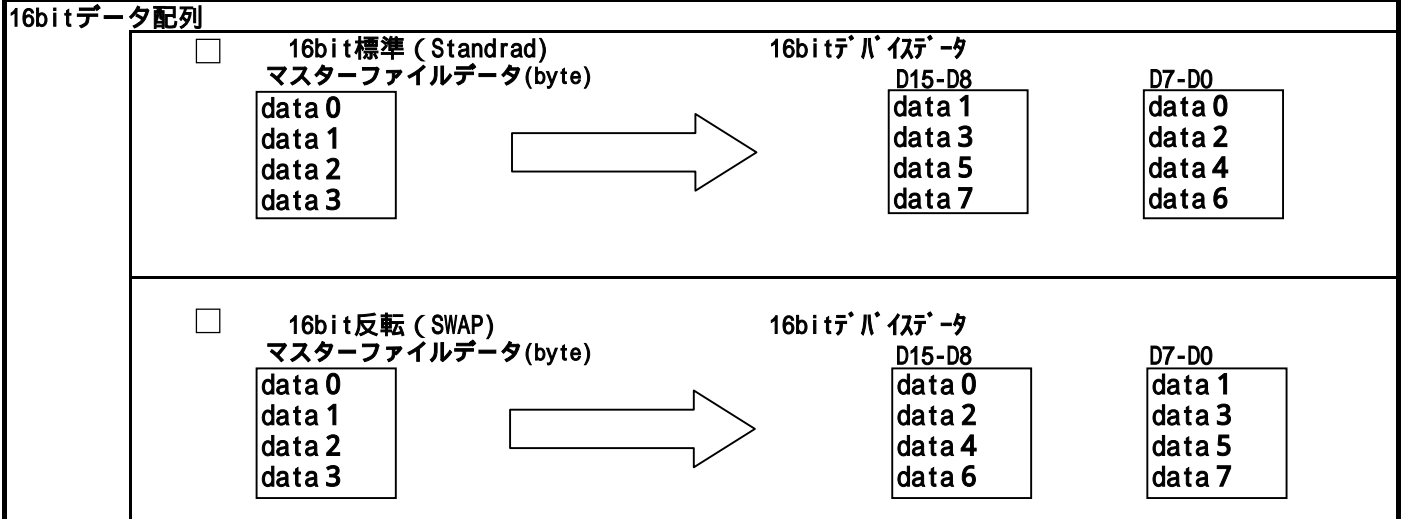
16bitデータ配列

☐ 16bit標準 ( Standrad)
マスターファイルデータ(byte)

data 0
data 1
data 2
data 3

16bitﾃﾞﾊﾞｲｽﾃﾞｰﾀ

D15-D8
data 1
data 3
data 5
data 7

D7-D0
data 0
data 2
data 4
data 6

☐ 16bit反転 ( SWAP)
マスターファイルデータ(byte)

data 0
data 1
data 2
data 3

16bitﾃﾞﾊﾞｲｽﾃﾞｰﾀ

D15-D8
data 0
data 2
data 4
data 6

D7-D0
data 1
data 3
data 5
data 7